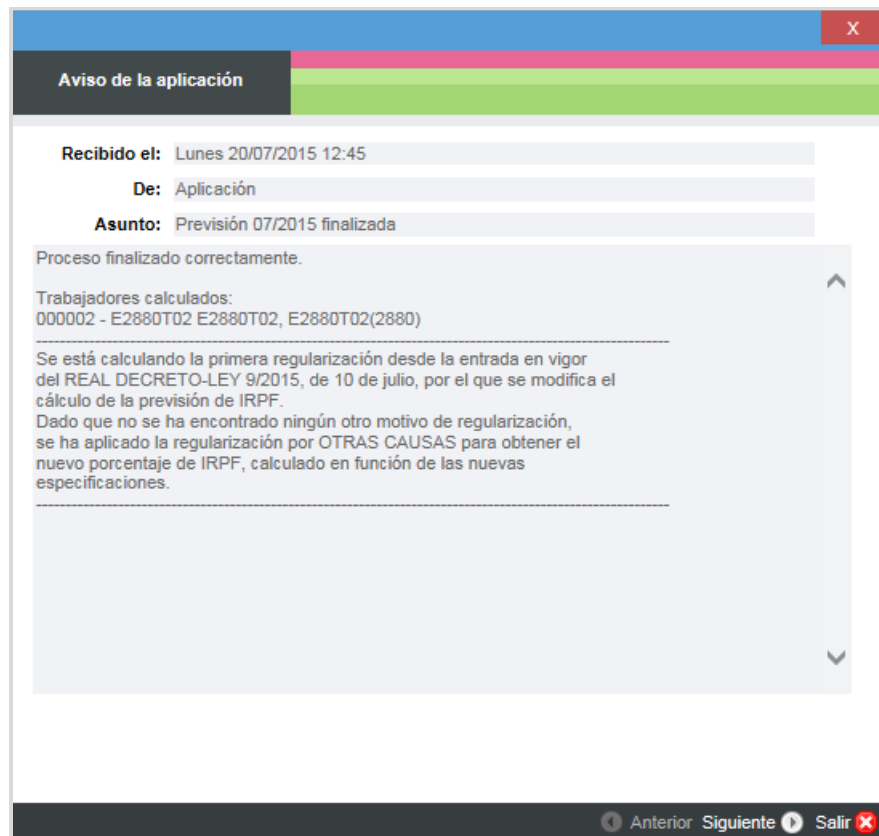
X

Aviso de la aplicación

Recibido el: Lunes 20/07/2015 12:45

De: Aplicación

Asunto: Previsión 07/2015 finalizada

Proceso finalizado correctamente.

Trabajadores calculados:
000002 - E2880T02 E2880T02, E2880T02(2880)
--------------------------------------------------------------------------------
Se está calculando la primera regularización desde la entrada en vigor del REAL DECRETO-LEY 9/2015, de 10 de julio, por el que se modifica el cálculo de la previsión de IRPF.
Dado que no se ha encontrado ningún otro motivo de regularización, se ha aplicado la regularización por OTRAS CAUSAS para obtener el nuevo porcentaje de IRPF, calculado en función de las nuevas especificaciones.
--------------------------------------------------------------------------------

Anterior Siguiente Salir